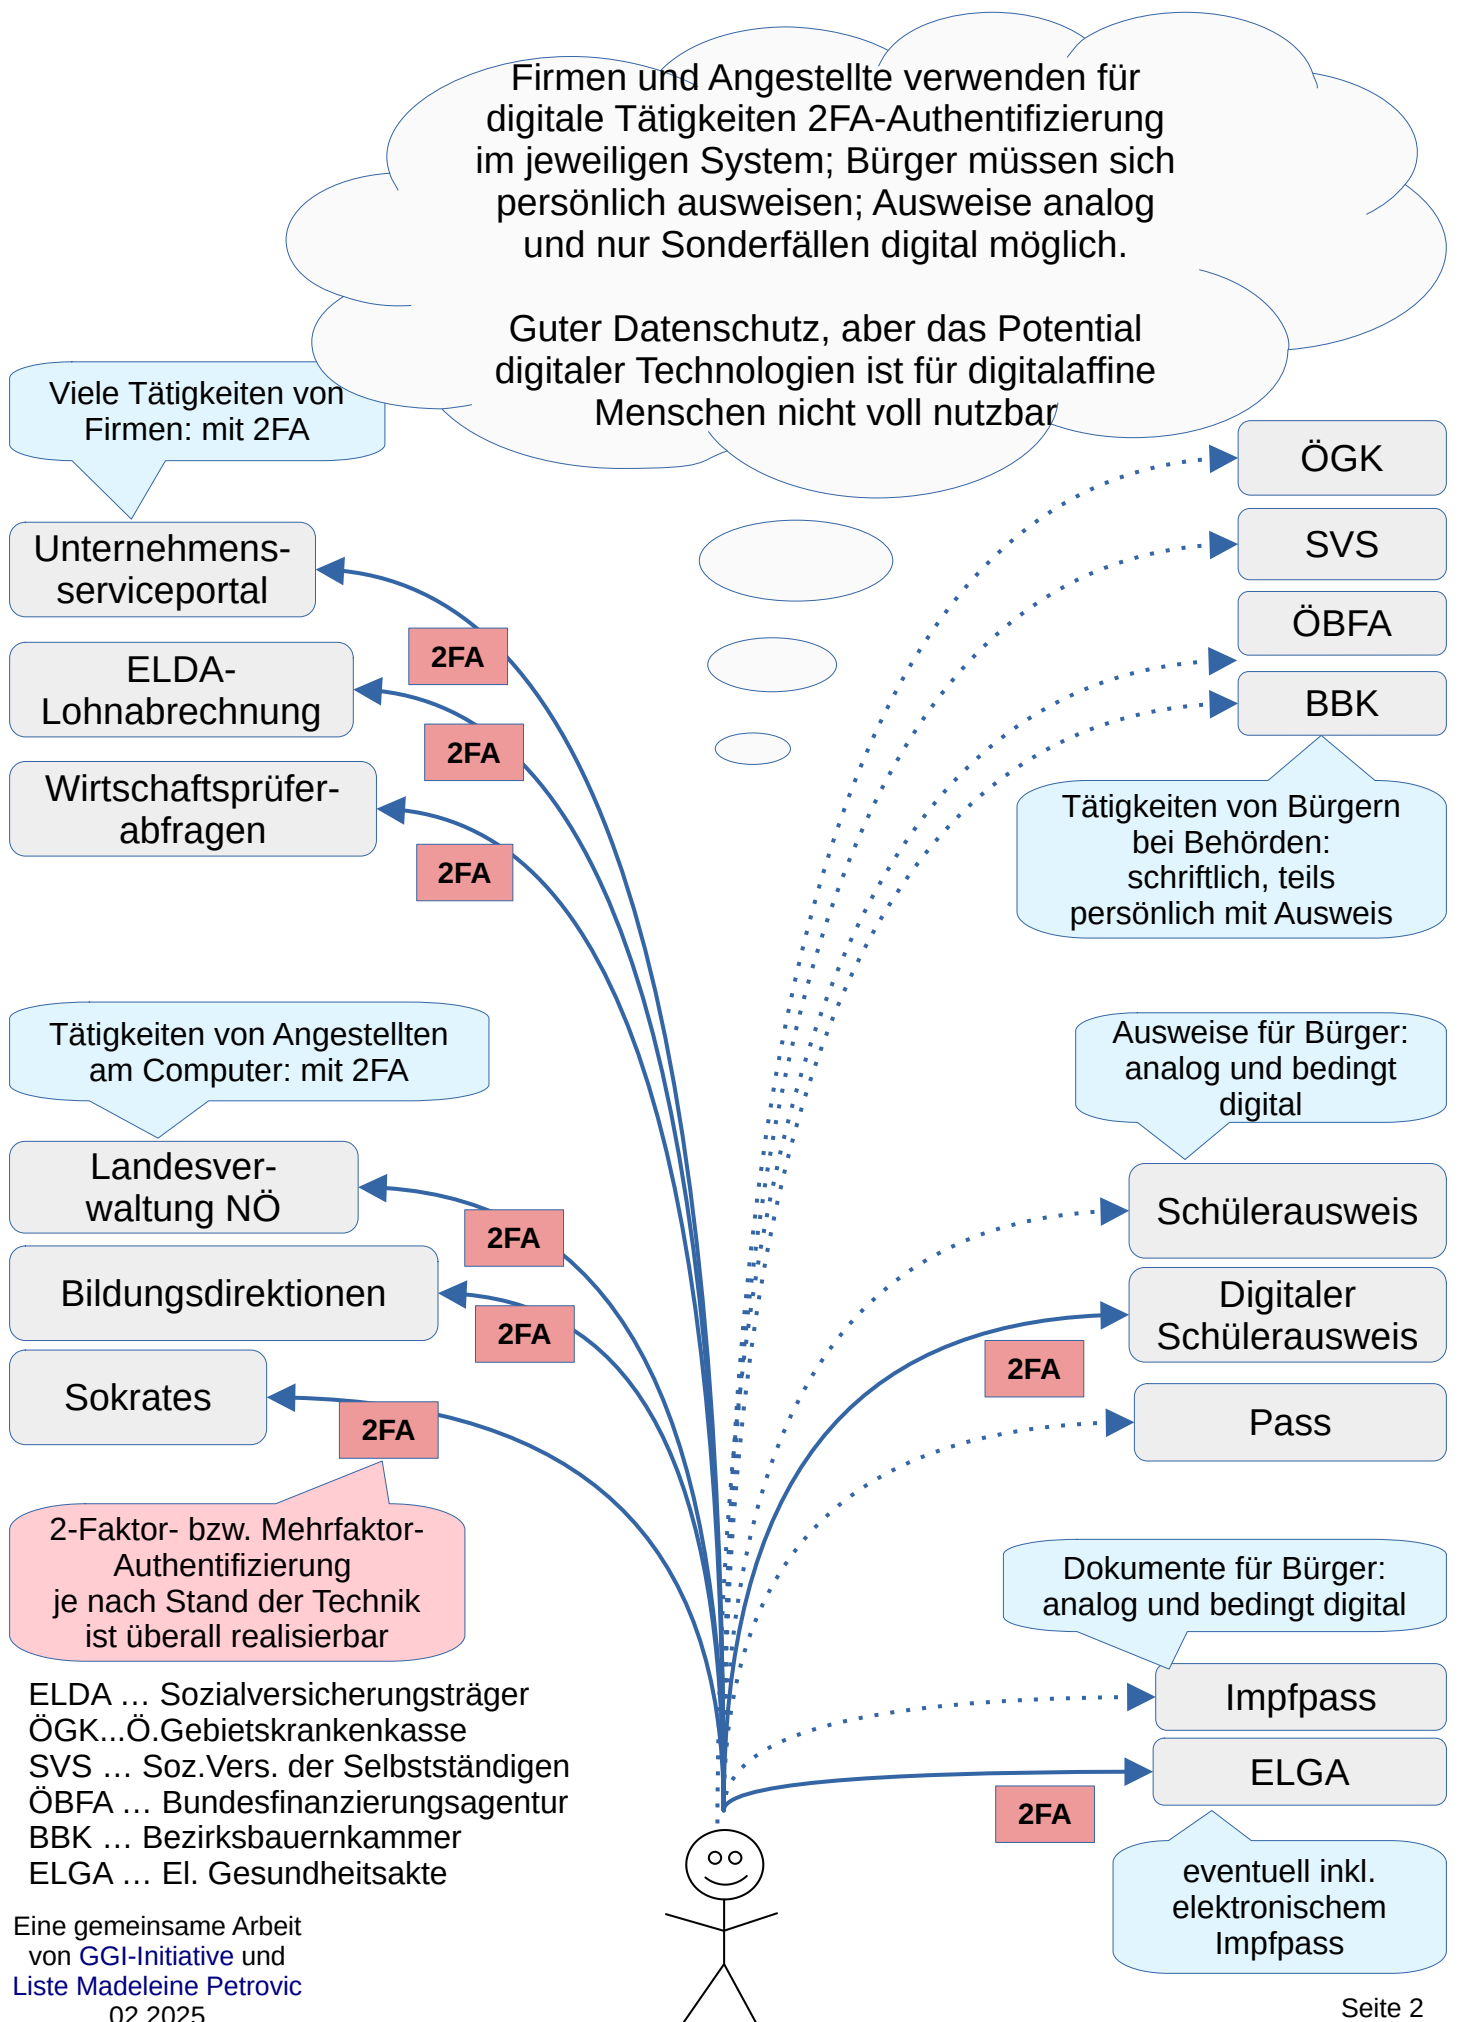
Firmen und Angestellte verwenden für digitale Tätigkeiten 2FA-Authentifizierung im jeweiligen System; Bürger müssen sich persönlich ausweisen; Ausweise analog und nur Sonderfällen digital möglich.

Guter Datenschutz, aber das Potential digitaler Technologien ist für digitalaffine Menschen nicht voll nutzbar

Viele Tätigkeiten von Firmen: mit 2FA

Unternehmens-serviceportal

2FA

ELDA-Lohnabrechnung

2FA

Wirtschaftsprüfer-abfragen

2FA

ÖGK

SVS

ÖBFA

BBK

Tätigkeiten von Bürgern bei Behörden: schriftlich, teils persönlich mit Ausweis

Tätigkeiten von Angestellten am Computer: mit 2FA

Landesver-waltung NÖ

2FA

Bildungsdirektionen

2FA

Sokrates

2FA

Ausweise für Bürger: analog und bedingt digital

Schülerausweis

Digitaler Schülerausweis

2FA

Pass

2-Faktor- bzw. Mehrfaktor-Authentifizierung je nach Stand der Technik ist überall realisierbar

Dokumente für Bürger: analog und bedingt digital

Impfpass

ELGA

2FA

eventuell inkl. elektronischem Impfpass

ELDA … Sozialversicherungsträger
ÖGK...Ö.Gebietskrankenkasse
SVS … Soz.Vers. der Selbstständigen
ÖBFA … Bundesfinanzierungsagentur
BBK … Bezirksbauernkammer
ELGA … El. Gesundheitsakte

Eine gemeinsame Arbeit von GGI-Initiative und Liste Madeleine Petrovic 02.2025

Seite 2